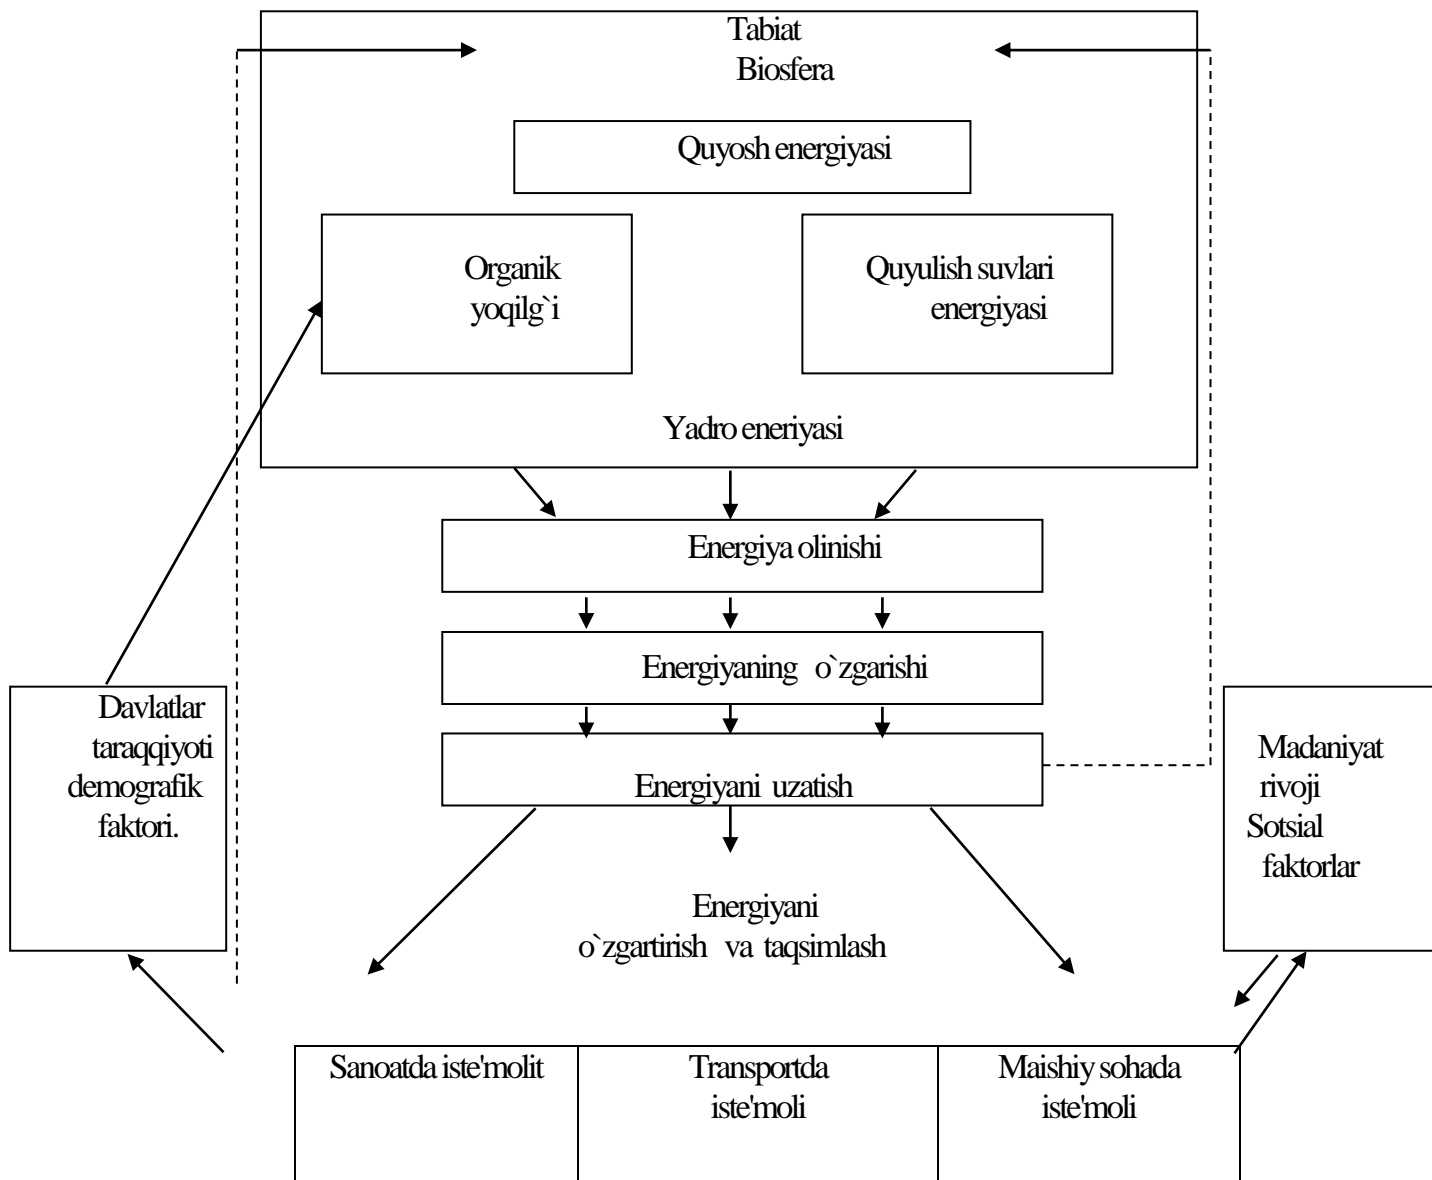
Tabiat
Biosfera

Quyosh energiyasi

Organik yoqilg`i

Quyulish suvlari energiyasi

Yadro eneriyasi

Energiya olinishi

Energiyaning o`zgarishi

Energiyani uzatish

Davlatlar taraqqiyoti demografik faktori.

Madaniyat rivoji Sotsial faktorlar

Energiyani o`zgartirish va taqsimlash

| Sanoatda iste'molit | Transportda iste'moli | Maishiy sohada iste'moli |
|---|---|---|